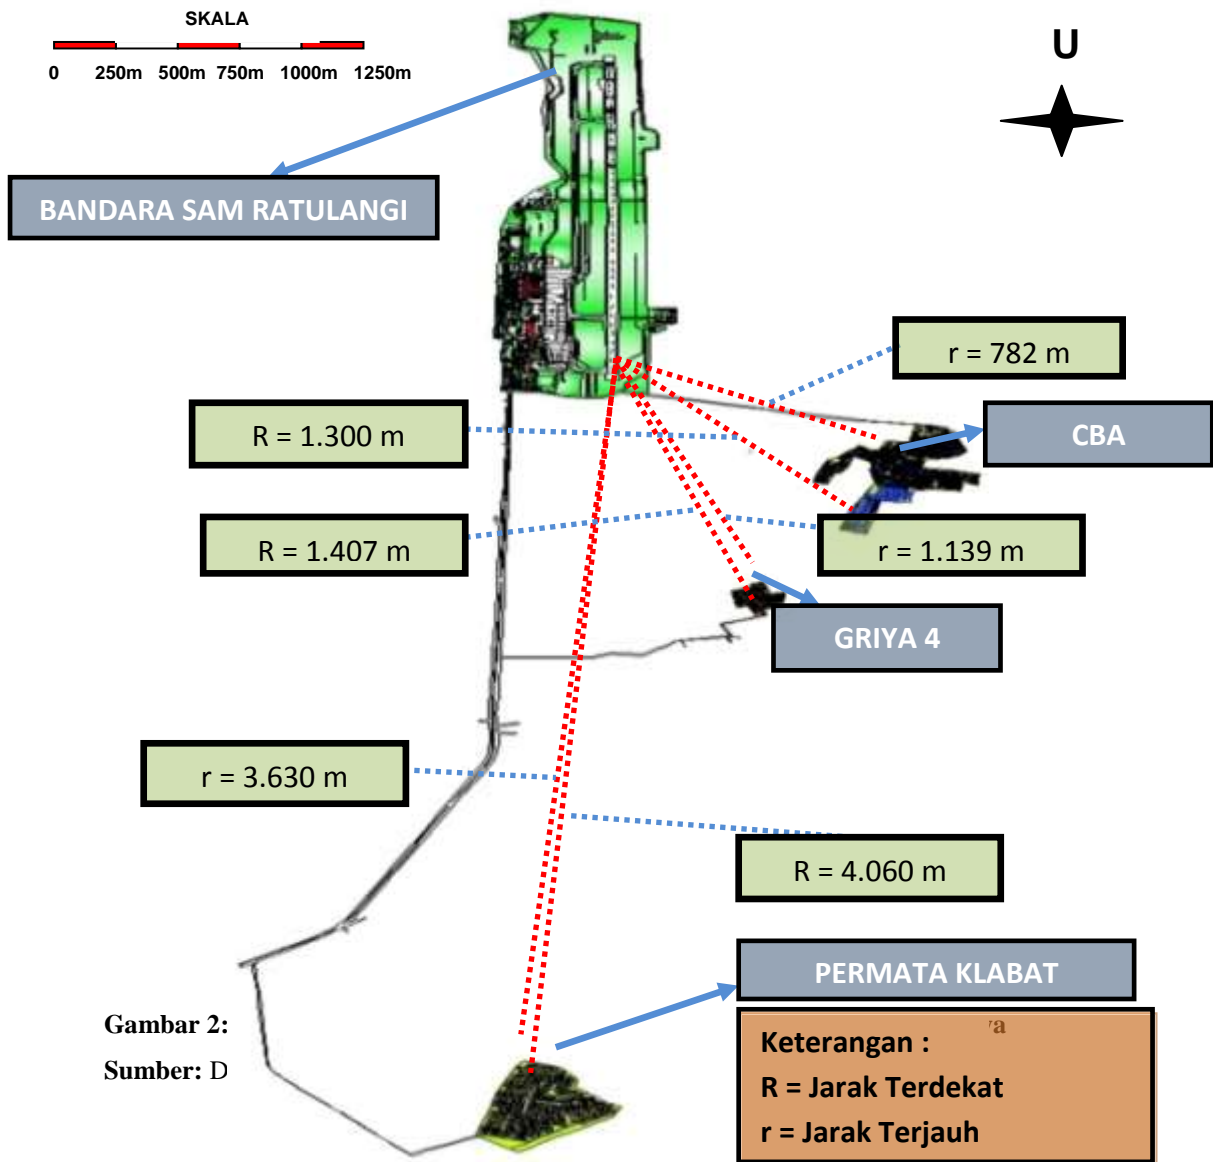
SKALA

0 250m 500m 750m 1000m 1250m

U

BANDARA SAM RATULANGI

r = 782 m

R = 1.300 m

CBA

R = 1.407 m

r = 1.139 m

GRIYA 4

r = 3.630 m

R = 4.060 m

PERMATA KLABAT

Gambar 2:

Sumber: D

Keterangan :
R = Jarak Terdekat
r = Jarak Terjauh